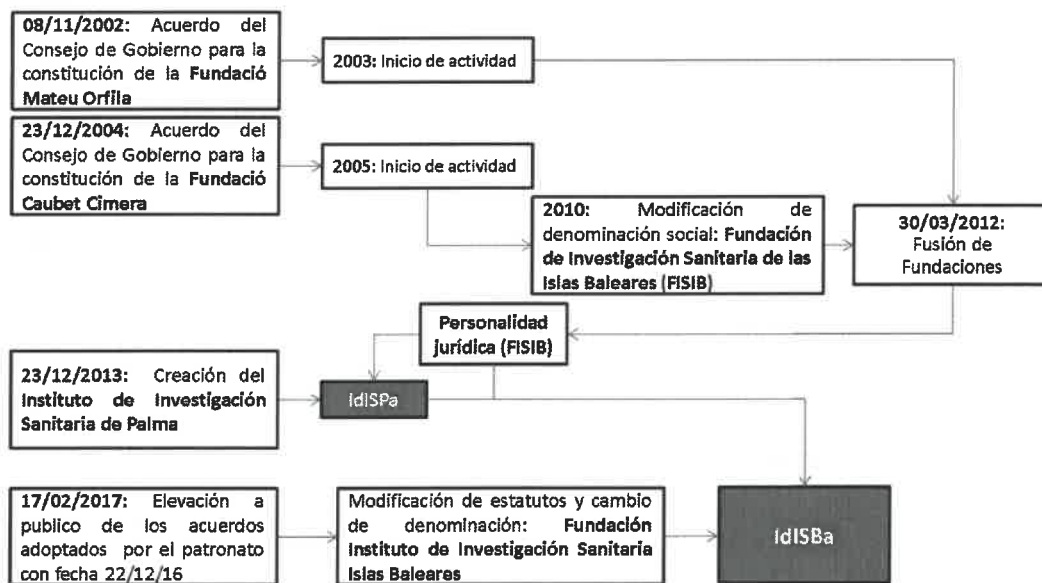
08/11/2002: Acuerdo del Consejo de Gobierno para la constitución de la Fundació Mateu Orfila

2003: Inicio de actividad

23/12/2004: Acuerdo del Consejo de Gobierno para la constitución de la Fundació Caubet Cimera

2005: Inicio de actividad

2010: Modificación de denominación social: Fundación de Investigación Sanitaria de las Islas Baleares (FISIB)

30/03/2012: Fusión de Fundaciones

Personalidad jurídica (FISIB)

23/12/2013: Creación del Instituto de Investigación Sanitaria de Palma

IdISPa

17/02/2017: Elevación a publico de los acuerdos adoptados por el patronato con fecha 22/12/16

Modificación de estatutos y cambio de denominación: Fundación Instituto de Investigación Sanitaria Islas Baleares

IdISBa